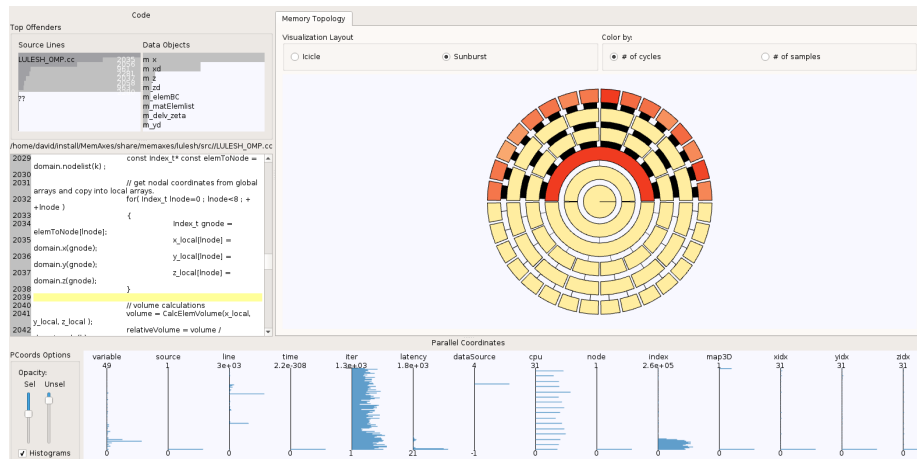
Code

Top Offenders

Source Lines

LULESH_OMP.cc

2035
2036
2037
2038
2039

??

Data Objects

m_x
m_xd
m_z
m_zd
m_elemBC
m_matElemlist
m_delv_zeta
m_yd

/home/david/install/MemAxes/share/memaxes/lulesh/src//LULESH_OMP.cc

2029 const Index_t* const elemToNode = domain.nodelist(k) ;
2030
2031 // get nodal coordinates from global arrays and copy into local arrays.
2032 for( Index_t lnode=0 ; lnode<8 ; ++lnode )
2033 {
2034 Index_t gnode = elemToNode[lnode];
2035 x_local[lnode] = domain.x(gnode);
2036 y_local[lnode] = domain.y(gnode);
2037 z_local[lnode] = domain.z(gnode);
2038 }
2039
2040 // volume calculations
2041 volume = CalcElemVolume(x_local, y_local, z_local );
2042 relativeVolume = volume /

Memory Topology

Visualization Layout

Icicle

Sunburst

Color by:

# of cycles

# of samples

Parallel Coordinates

PCoords Options

Opacity:

Sel

Unsel

Histograms

| variable | source | line | time | iter | latency | dataSource | cpu | node | index | map3D | xidx | yidx | zidx |
|---|---|---|---|---|---|---|---|---|---|---|---|---|---|
| 49 | 1 | 3e+03 | 2.2e-308 | 1.3e+03 | 1.8e+03 | 4 | 31 | 1 | 2.6e+05 | 1 | 31 | 31 | 31 |
| 0 | 0 | 0 | 0 | 1 | 21 | -1 | 0 | 0 | 0 | 0 | 0 | 0 | 0 |